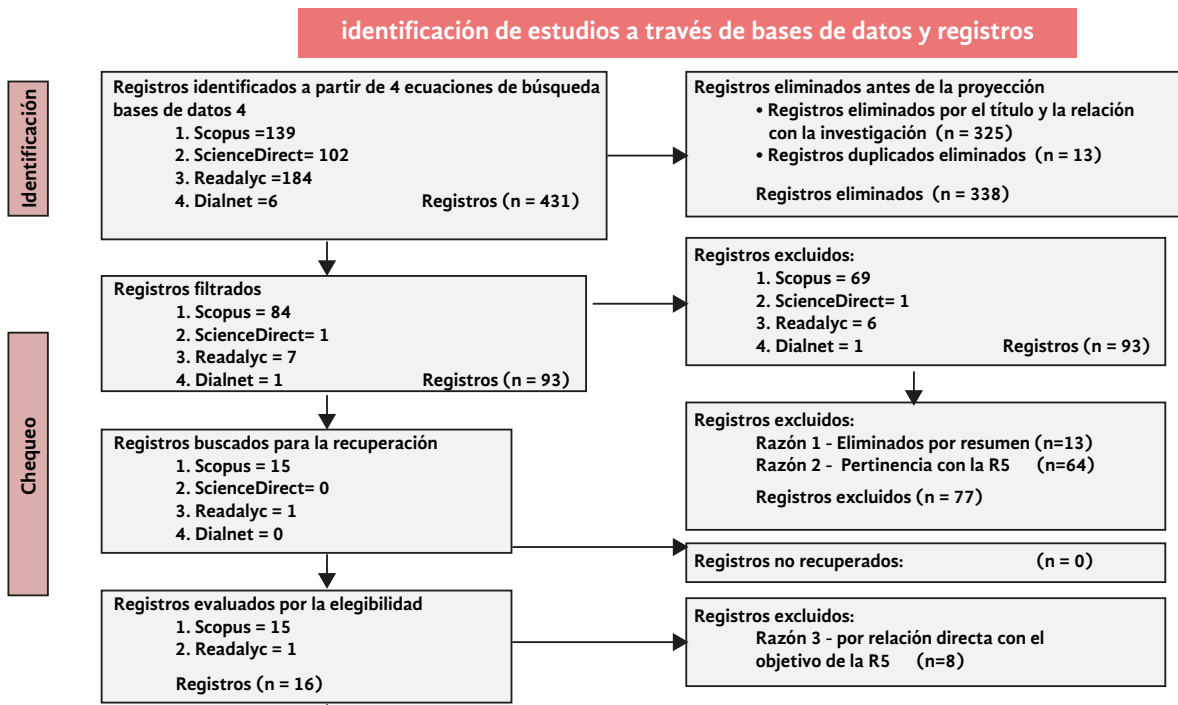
identificación de estudios a través de bases de datos y registros

Identificación

Registros identificados a partir de 4 ecuaciones de búsqueda bases de datos 4
1. Scopus =139
2. ScienceDirect= 102
3. Readalyc =184
4. Dialnet =6 Registros (n = 431)

Registros eliminados antes de la proyección
• Registros eliminados por el título y la relación con la investigación (n = 325)
• Registros duplicados eliminados (n = 13)
Registros eliminados (n = 338)

Chequeo

Registros filtrados
1. Scopus = 84
2. ScienceDirect= 1
3. Readalyc = 7
4. Dialnet = 1 Registros (n = 93)

Registros excluidos:
1. Scopus = 69
2. ScienceDirect= 1
3. Readalyc = 6
4. Dialnet = 1 Registros (n = 93)

Registros excluidos:
Razón 1 - Eliminados por resumen (n=13)
Razón 2 - Pertinencia con la R5 (n=64)
Registros excluidos (n = 77)

Registros buscados para la recuperación
1. Scopus = 15
2. ScienceDirect= 0
3. Readalyc = 1
4. Dialnet = 0

Registros no recuperados: (n = 0)

Registros evaluados por la elegibilidad
1. Scopus = 15
2. Readalyc = 1
Registros (n = 16)

Registros excluidos:
Razón 3 - por relación directa con el objetivo de la R5 (n=8)